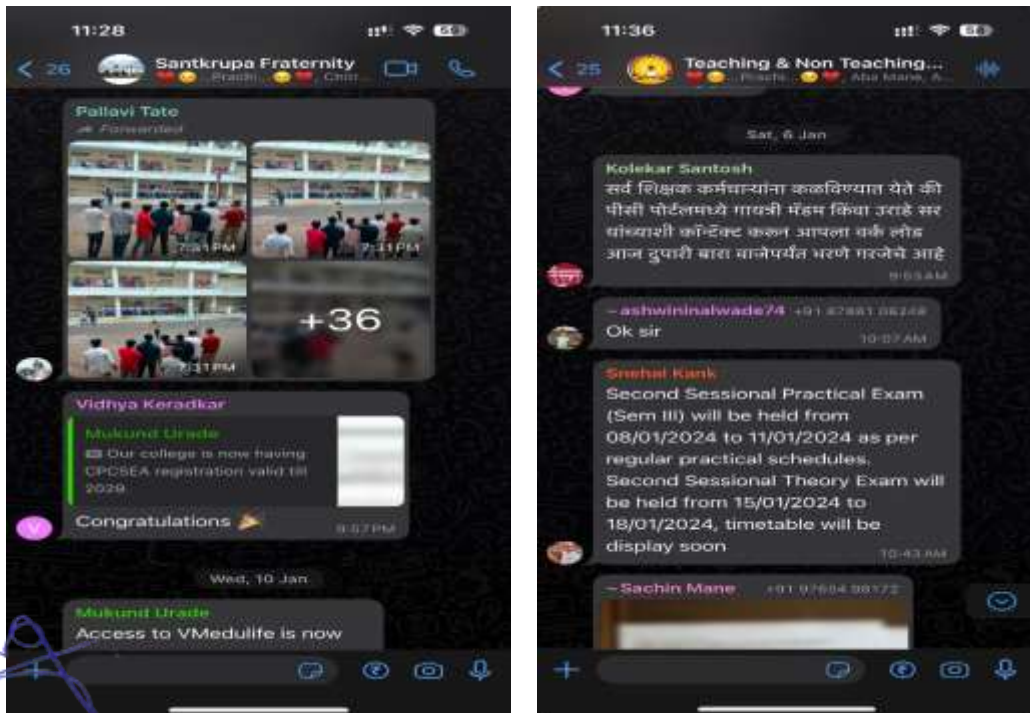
11:28

< 26 Santkrupa Fraternity
Prachi... Chin...

Pallavi Tate
Forwarded

7:31 PM

7:31 PM

7:31 PM

+36

Vidhya Keradkar

Mukund Urade
Our college is now having CPCSEA registration valid till 2029.

Congratulations
9:57 PM

Wed, 10 Jan

Mukund Urade
Access to VMedulife is now

11:36

< 25 Teaching & Non Teaching...
Prachi... Aba Mane, A...

Sat, 6 Jan

Kolekar Santosh
सर्व शिक्षक कर्मचाऱ्यांना कळविण्यात येते की पीसी पोर्टलमध्ये गायत्री मॅडम किंवा उराडे सर यांच्याशी कॉन्टॅक्ट करून आपला वर्क लोड आज दुपारी बारा वाजेपर्यंत भरणे गरजेचे आहे
9:53 AM

~ashwininalwade74 +91 87881 06248
Ok sir
10:07 AM

Snehal Kank
Second Sessional Practical Exam (Sem III) will be held from 08/01/2024 to 11/01/2024 as per regular practical schedules. Second Sessional Theory Exam will be held from 15/01/2024 to 18/01/2024, timetable will be display soon
10:43 AM

~Sachin Mane +91 97604 98172